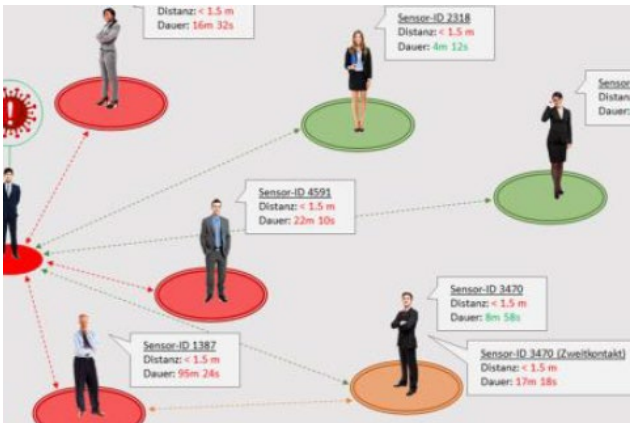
Distanz: < 1.5 m
Dauer: 16m 32s

Sensor-ID 2318
Distanz: < 1.5 m
Dauer: 4m 12s

Senso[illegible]
Distan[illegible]
Dauer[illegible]

Sensor-ID 4591
Distanz: < 1.5 m
Dauer: 22m 10s

Sensor-ID 3470
Distanz: < 1.5 m
Dauer: 8m 58s

Sensor-ID 1387
Distanz: < 1.5 m
Dauer: 95m 24s

Sensor-ID 3470 (Zweitkontakt)
Distanz: < 1.5 m
Dauer: 17m 18s